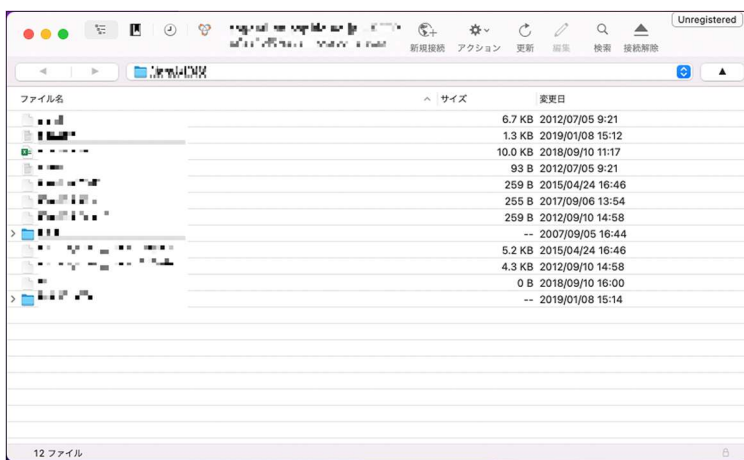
Unregistered

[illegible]

新規接続 アクション 更新 編集 検索 接続解除

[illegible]

| ファイル名 | サイズ | 変更日 |
|---|---|---|
| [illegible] | 6.7 KB | 2012/07/05 9:21 |
| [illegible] | 1.3 KB | 2019/01/08 15:12 |
| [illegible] | 10.0 KB | 2018/09/10 11:17 |
| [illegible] | 93 B | 2012/07/05 9:21 |
| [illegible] | 259 B | 2015/04/24 16:46 |
| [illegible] | 255 B | 2017/09/06 13:54 |
| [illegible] | 259 B | 2012/09/10 14:58 |
| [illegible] | -- | 2007/09/05 16:44 |
| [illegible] | 5.2 KB | 2015/04/24 16:46 |
| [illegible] | 4.3 KB | 2012/09/10 14:58 |
| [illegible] | 0 B | 2018/09/10 16:00 |
| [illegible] | -- | 2019/01/08 15:14 |

12 ファイル